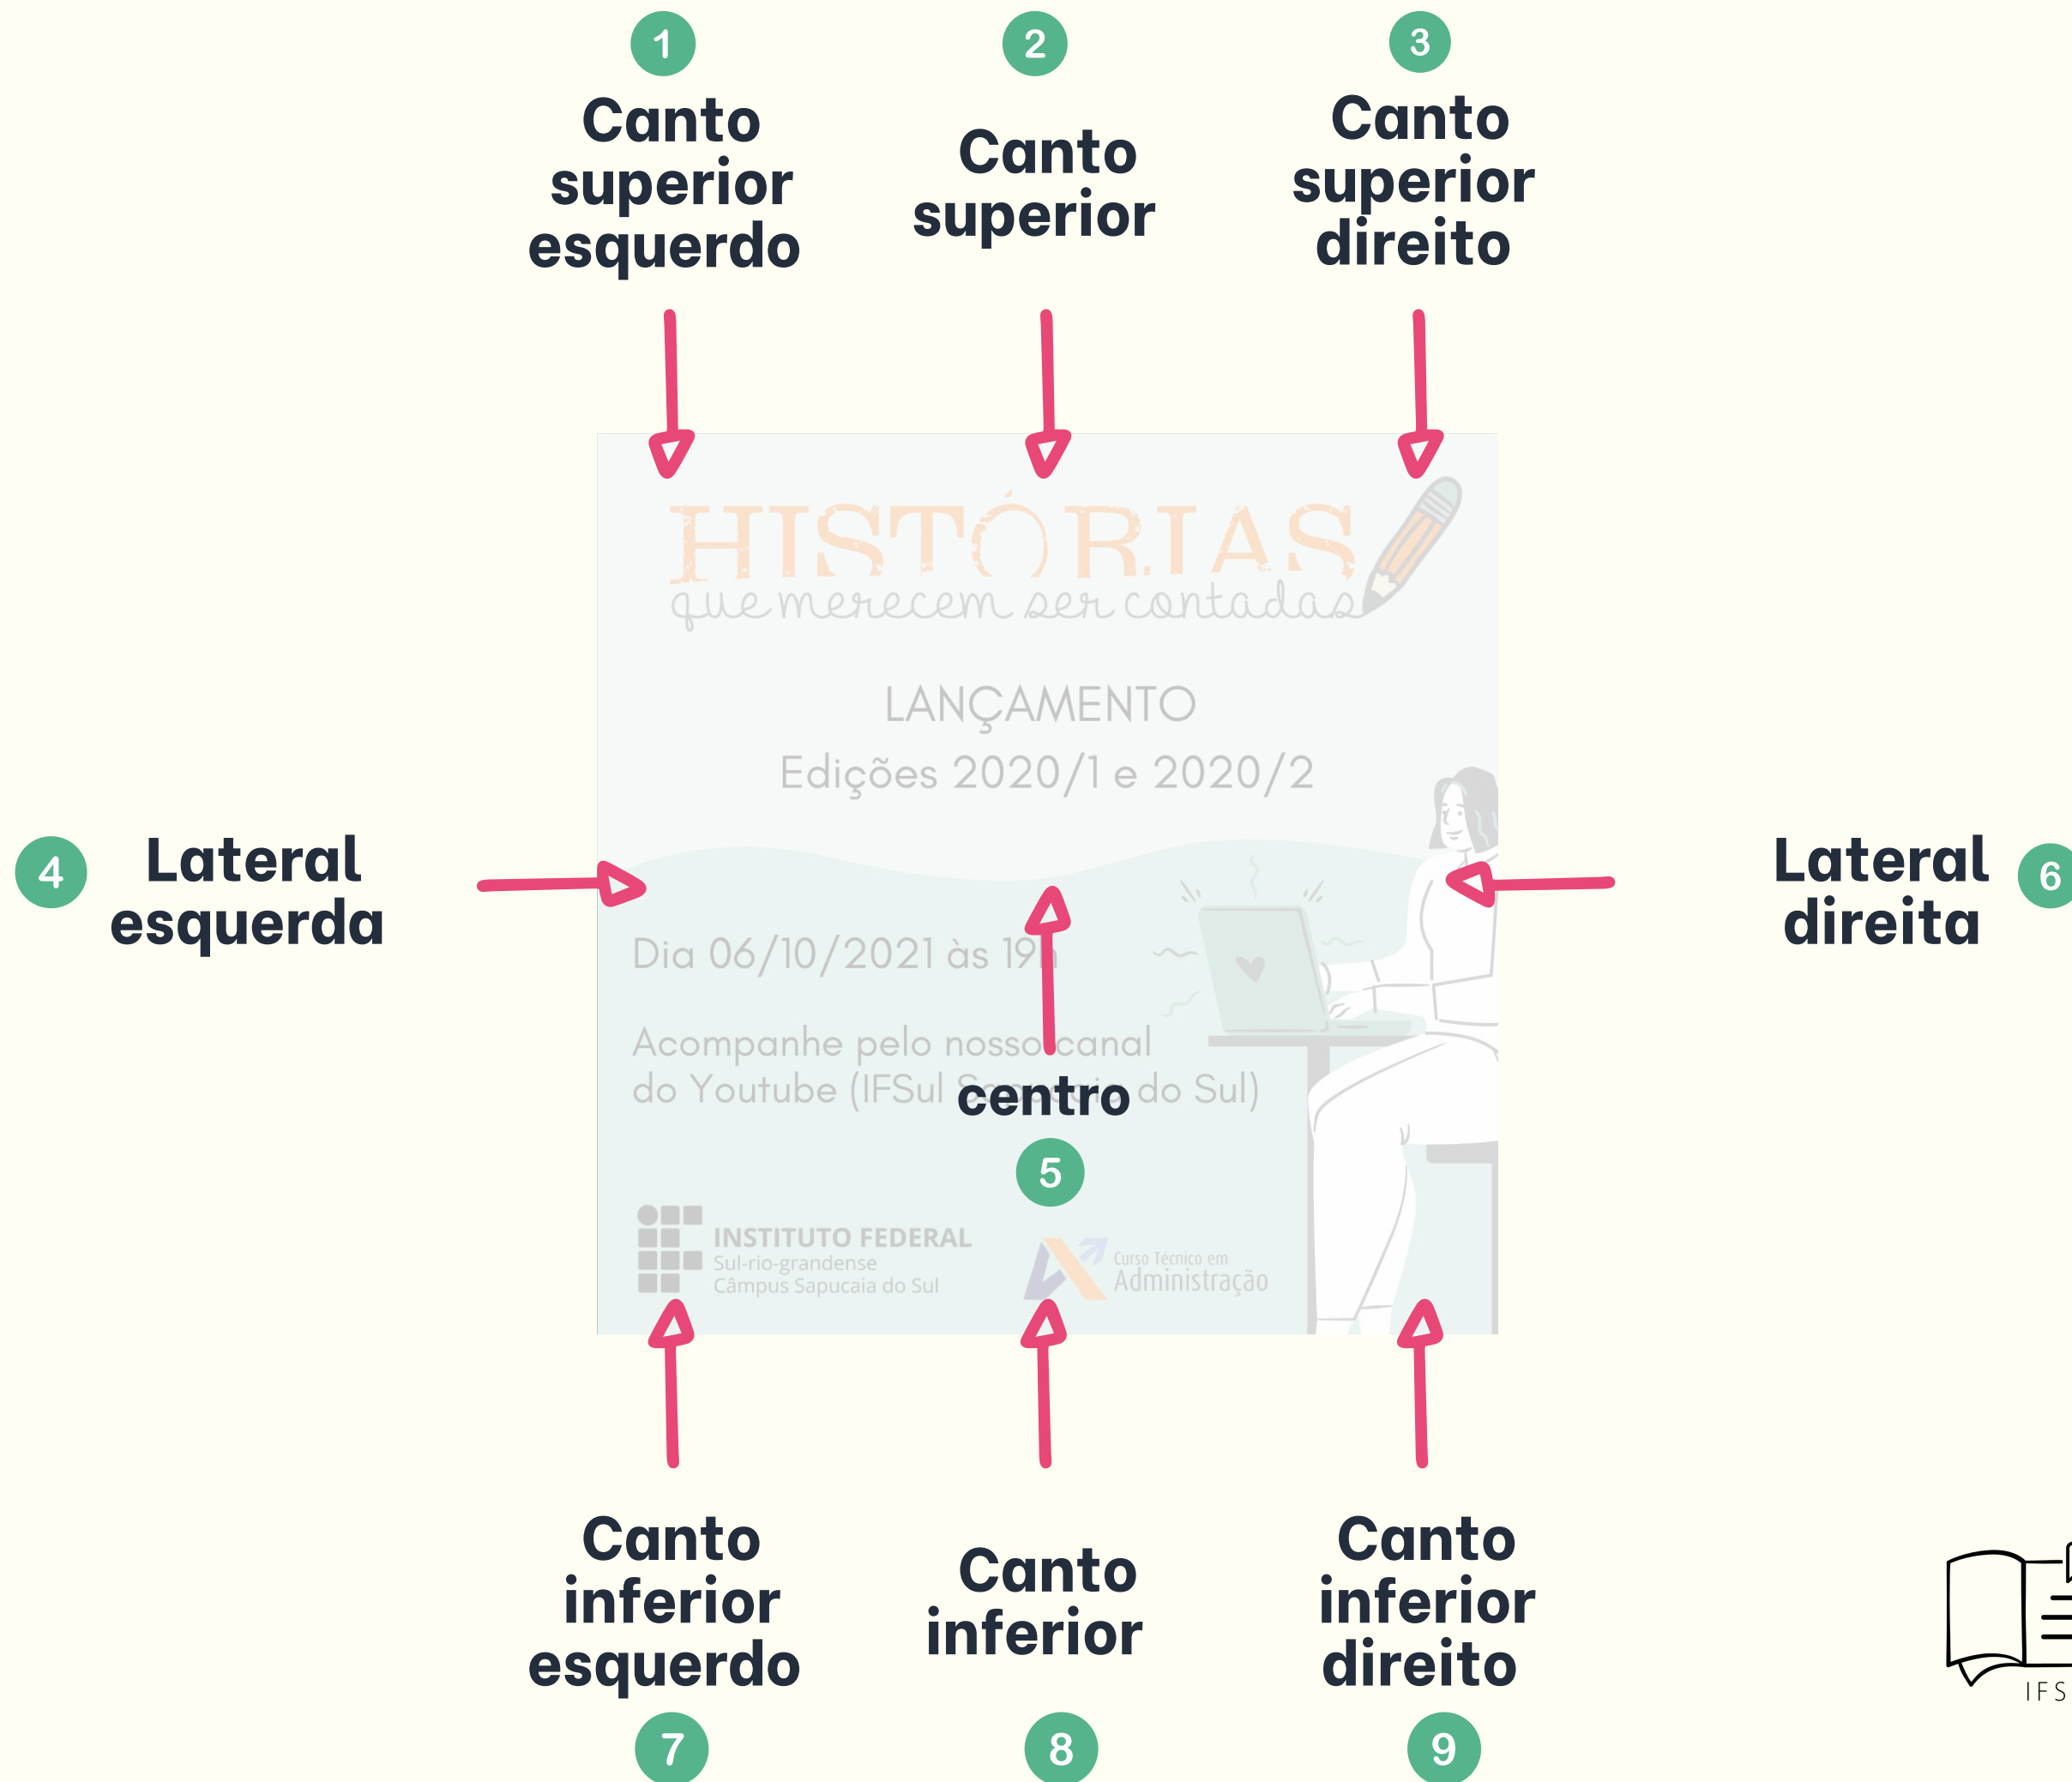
1
Canto superior esquerdo

2
Canto superior

3
Canto superior direito

HISTÓRIAS
que merecem ser contadas

LANÇAMENTO
Edições 2020/1 e 2020/2

4
Lateral esquerda

Lateral direita
6

Dia 06/10/2021 às 19h

Acompanhe pelo nosso canal do Youtube (IFSul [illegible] do Sul)

centro
5

INSTITUTO FEDERAL
Sul-rio-grandense
Câmpus Sapucaia do Sul

Curso Técnico em
Administração

Canto inferior esquerdo
7

Canto inferior
8

Canto inferior direito
9

IFS